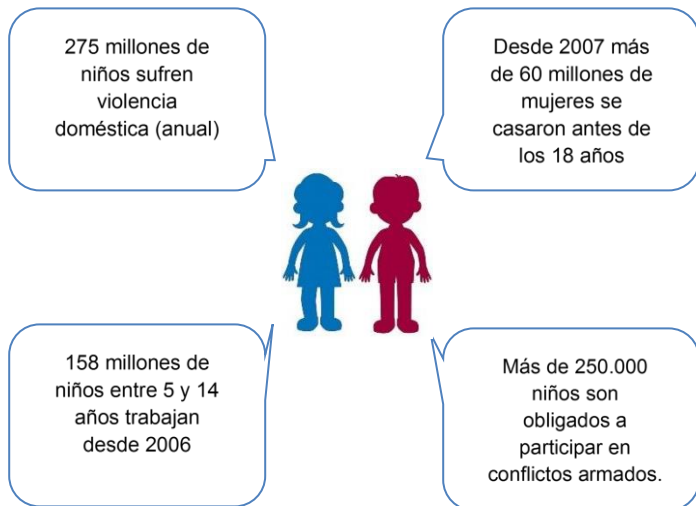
275 millones de niños sufren violencia doméstica (anual)

Desde 2007 más de 60 millones de mujeres se casaron antes de los 18 años

158 millones de niños entre 5 y 14 años trabajan desde 2006

Más de 250.000 niños son obligados a participar en conflictos armados.